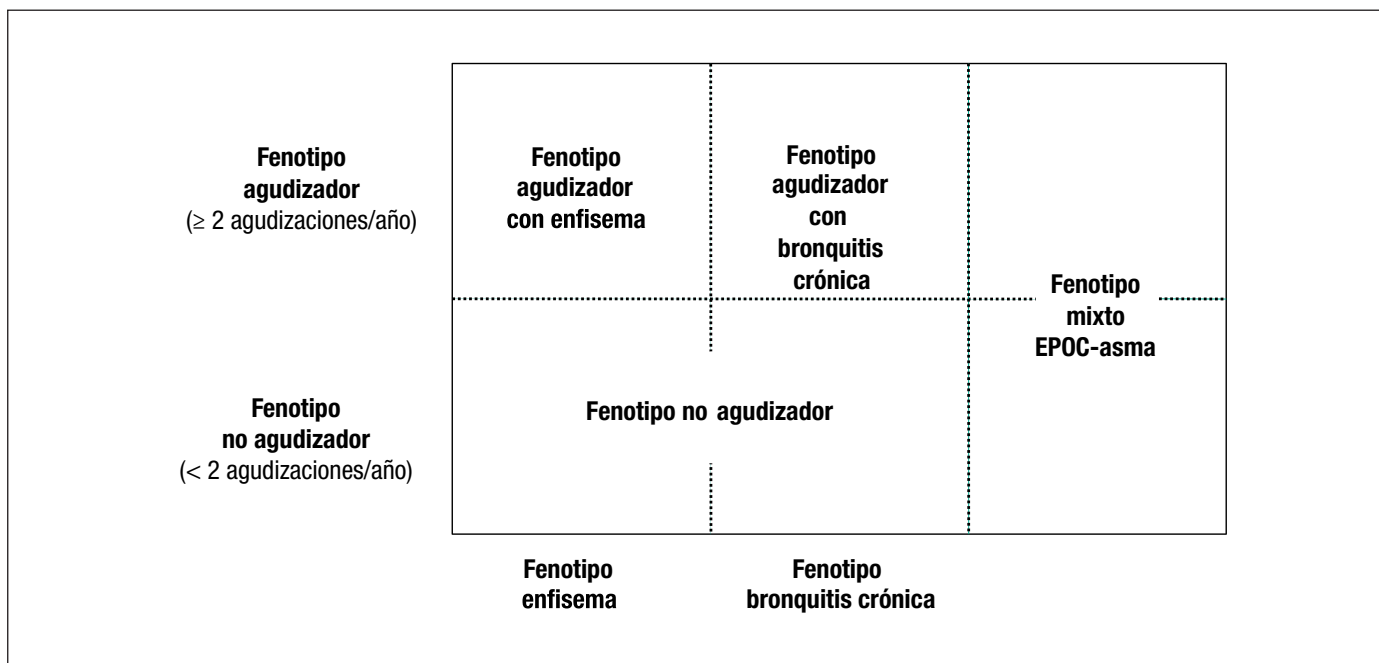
Fenotipo agudizador
(≥ 2 agudizaciones/año)

Fenotipo agudizador con enfisema

Fenotipo agudizador con bronquitis crónica

Fenotipo mixto EPOC-asma

Fenotipo no agudizador
(< 2 agudizaciones/año)

Fenotipo no agudizador

Fenotipo enfisema

Fenotipo bronquitis crónica